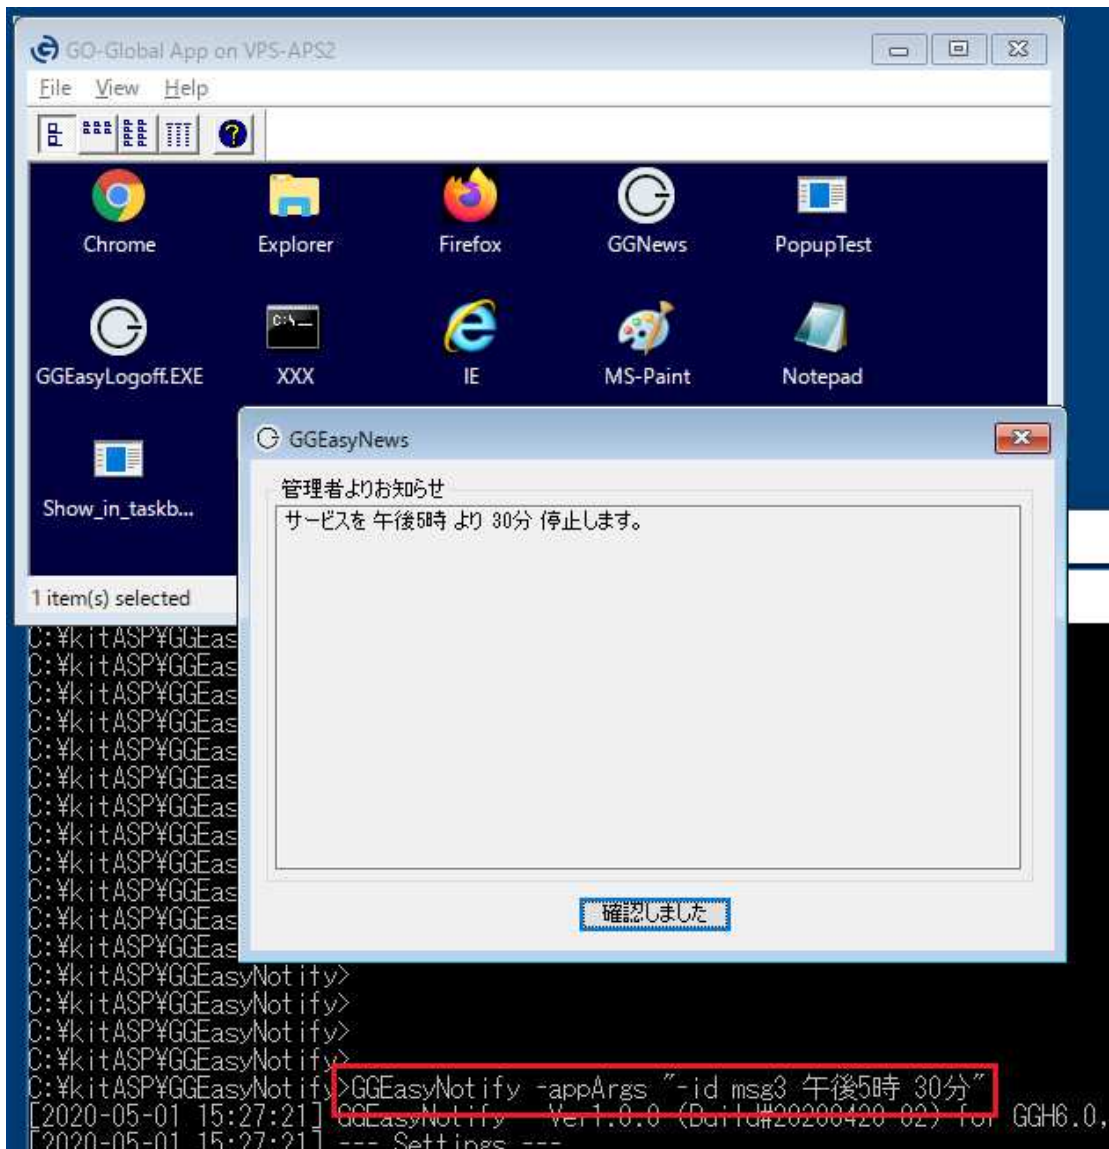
GO-Global App on VPS-APS2

File View Help

Chrome
Explorer
Firefox
GGNews
PopupTest
GGEasyLogoff.EXE
XXX
IE
MS-Paint
Notepad
Show_in_taskb...

1 item(s) selected

GGEasyNews

管理者よりお知らせ

サービスを 午後5時 より 30分 停止します。

確認しました

C:¥kitASP¥GGEas
C:¥kitASP¥GGEas
C:¥kitASP¥GGEas
C:¥kitASP¥GGEas
C:¥kitASP¥GGEas
C:¥kitASP¥GGEas
C:¥kitASP¥GGEas
C:¥kitASP¥GGEas
C:¥kitASP¥GGEas
C:¥kitASP¥GGEas
C:¥kitASP¥GGEas
C:¥kitASP¥GGEas
C:¥kitASP¥GGEasyNotify>
C:¥kitASP¥GGEasyNotify>
C:¥kitASP¥GGEasyNotify>
C:¥kitASP¥GGEasyNotify>
C:¥kitASP¥GGEasyNotify>GGEasyNotify -appArgs "-id msg3 午後5時 30分"
[2020-05-01 15:27:21] GGEasyNotify Ver1.0.0 (Build#20200420 02) for GGH6.0.
[2020-05-01 15:27:21] --- Settings ---